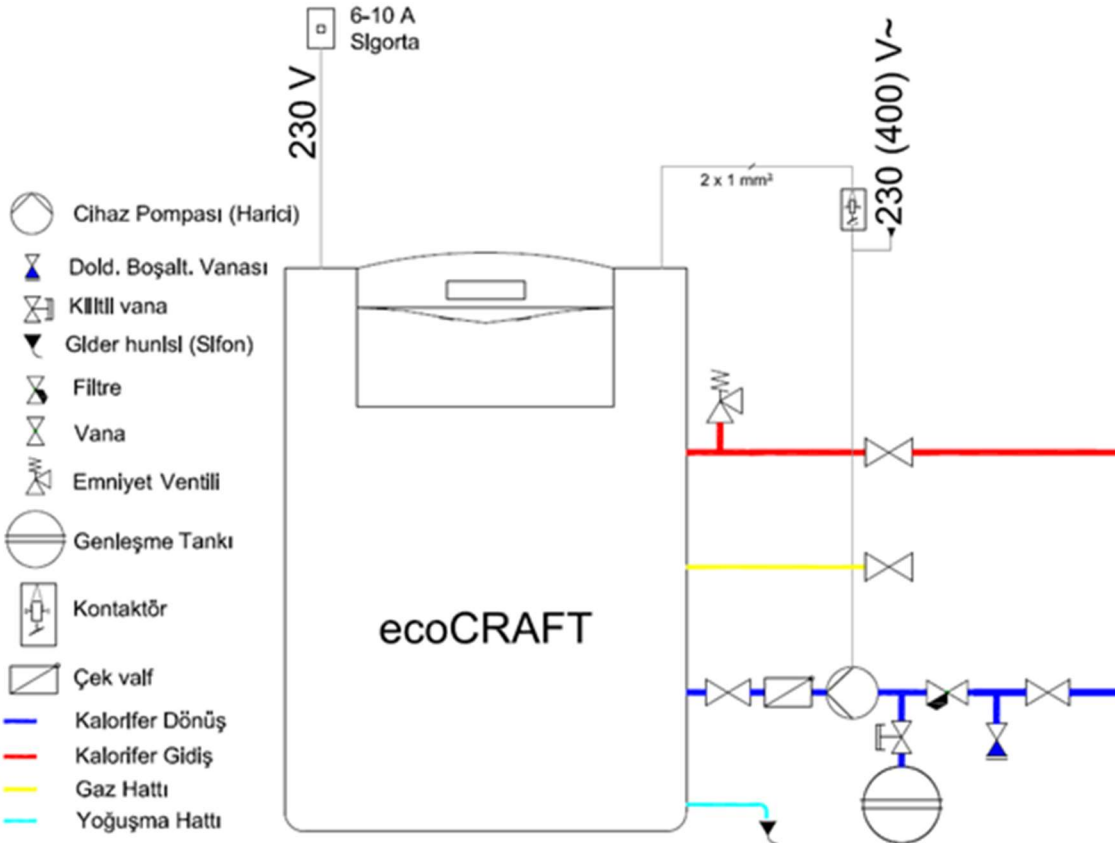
6-10 A
Sigorta

230 V

230 (400) V~

2 x 1 mm²

Cihaz Pompası (Harici)
Dold. Boşalt. Vanası
Kilitli vana
Gider hunisi (Sifon)
Filtre
Vana
Emniyet Ventili
Genleşme Tankı
Kontaktör
Çek valf
Kalorifer Dönüş
Kalorifer Gidiş
Gaz Hattı
Yoğuşma Hattı

ecoCRAFT